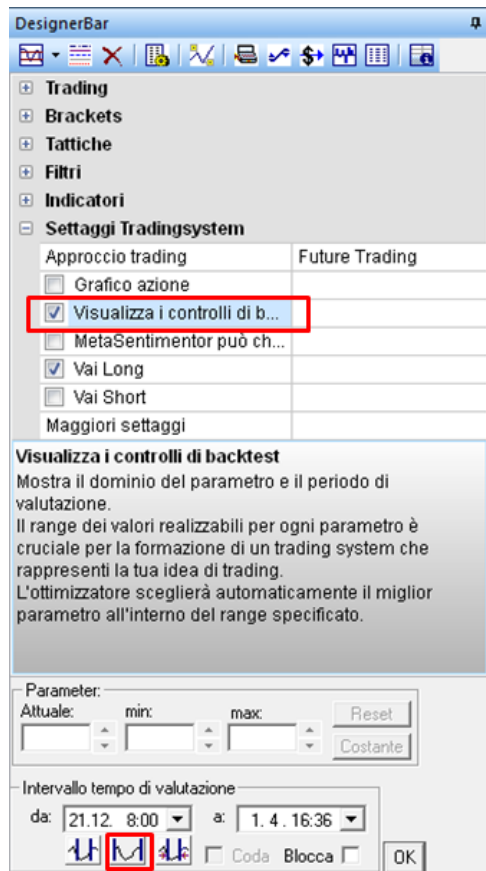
DesignerBar

Trading
Brackets
Tattiche
Filtri
Indicatori
Settaggi Tradingsystem

| Approccio trading | Future Trading |
|---|---|
| Grafico azione | |
| Visualizza i controlli di b... | |
| MetaSentimentor può ch... | |
| Vai Long | |
| Vai Short | |
| Maggiori settaggi | |

Visualizza i controlli di backtest
Mostra il dominio del parametro e il periodo di valutazione.
Il range dei valori realizzabili per ogni parametro è cruciale per la formazione di un trading system che rappresenti la tua idea di trading.
L'ottimizzatore sceglierà automaticamente il miglior parametro all'interno del range specificato.

Parameter:
Attuale: min: max: Reset
Costante

Intervallo tempo di valutazione
da: 21.12. 8:00 a: 1. 4. 16:36
Coda Blocca OK